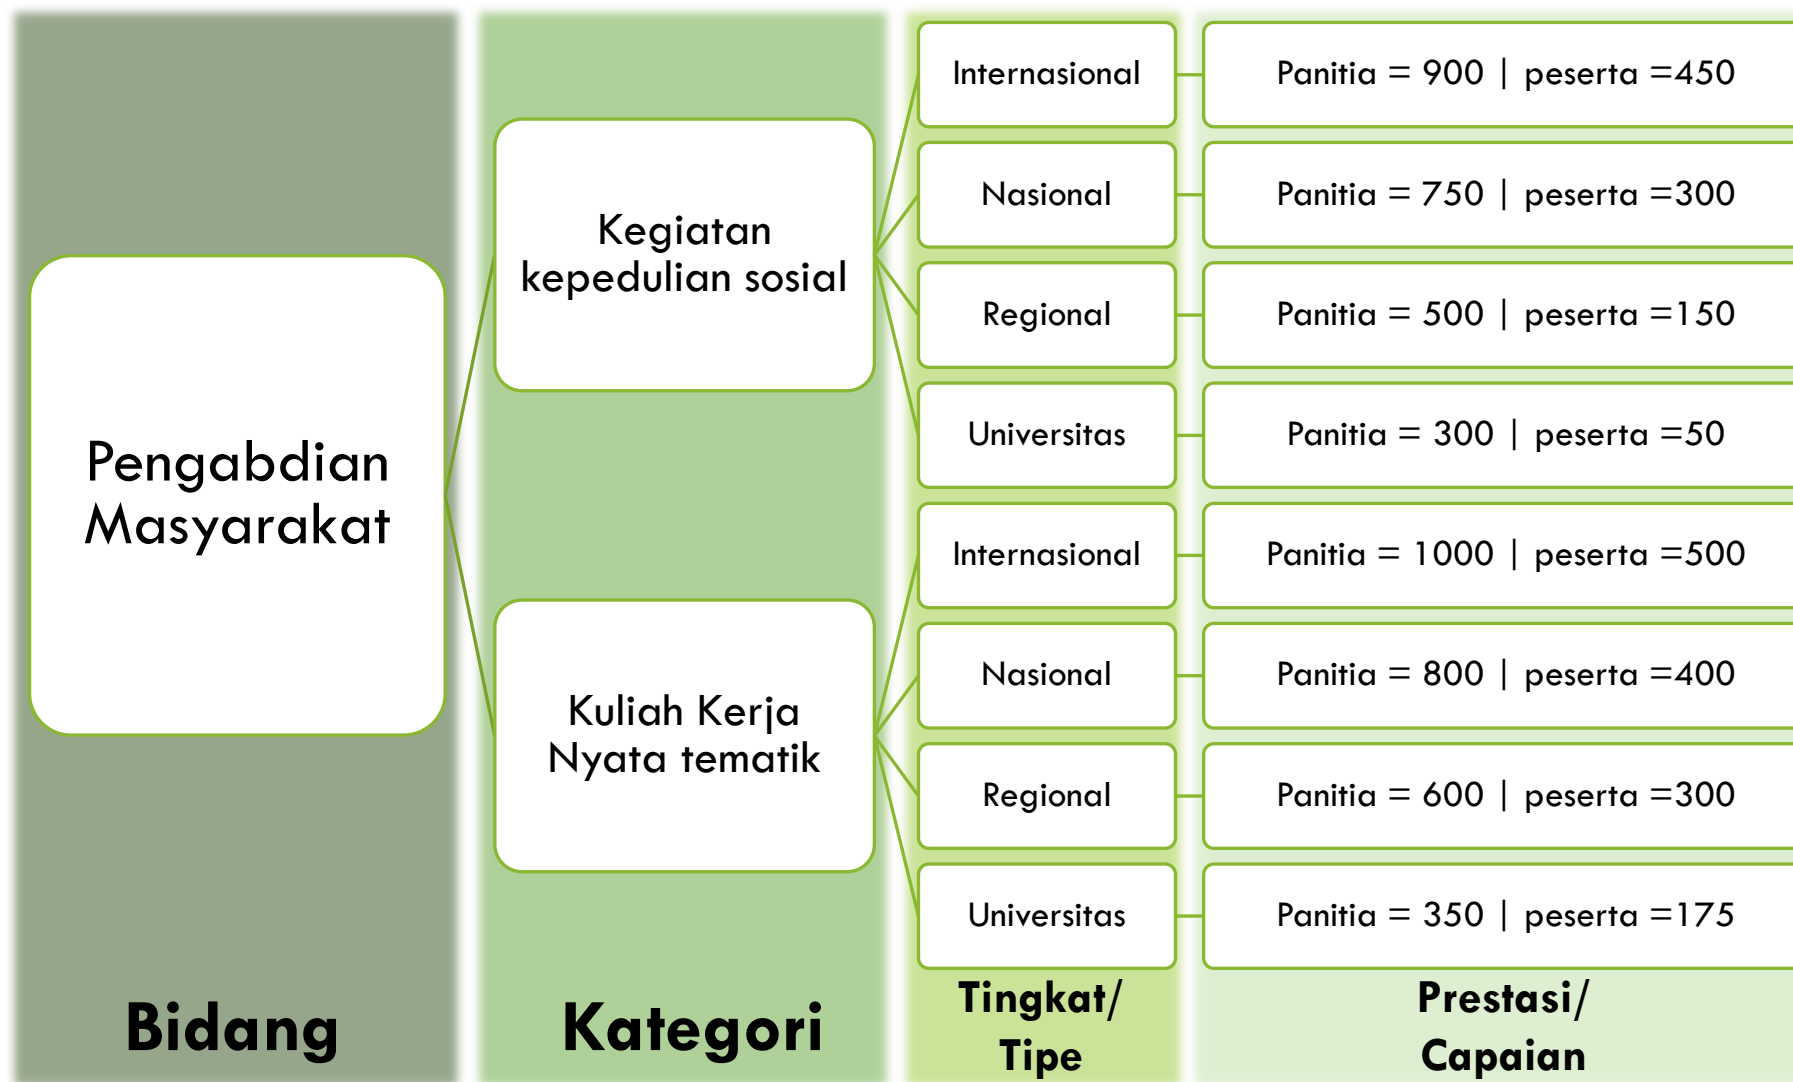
Pengabdian Masyarakat

Kegiatan kepedulian sosial

Internasional
Panitia = 900 | peserta =450

Nasional
Panitia = 750 | peserta =300

Regional
Panitia = 500 | peserta =150

Universitas
Panitia = 300 | peserta =50

Kuliah Kerja Nyata tematik

Internasional
Panitia = 1000 | peserta =500

Nasional
Panitia = 800 | peserta =400

Regional
Panitia = 600 | peserta =300

Universitas
Panitia = 350 | peserta =175

Bidang

Kategori

Tingkat/ Tipe

Prestasi/ Capaian